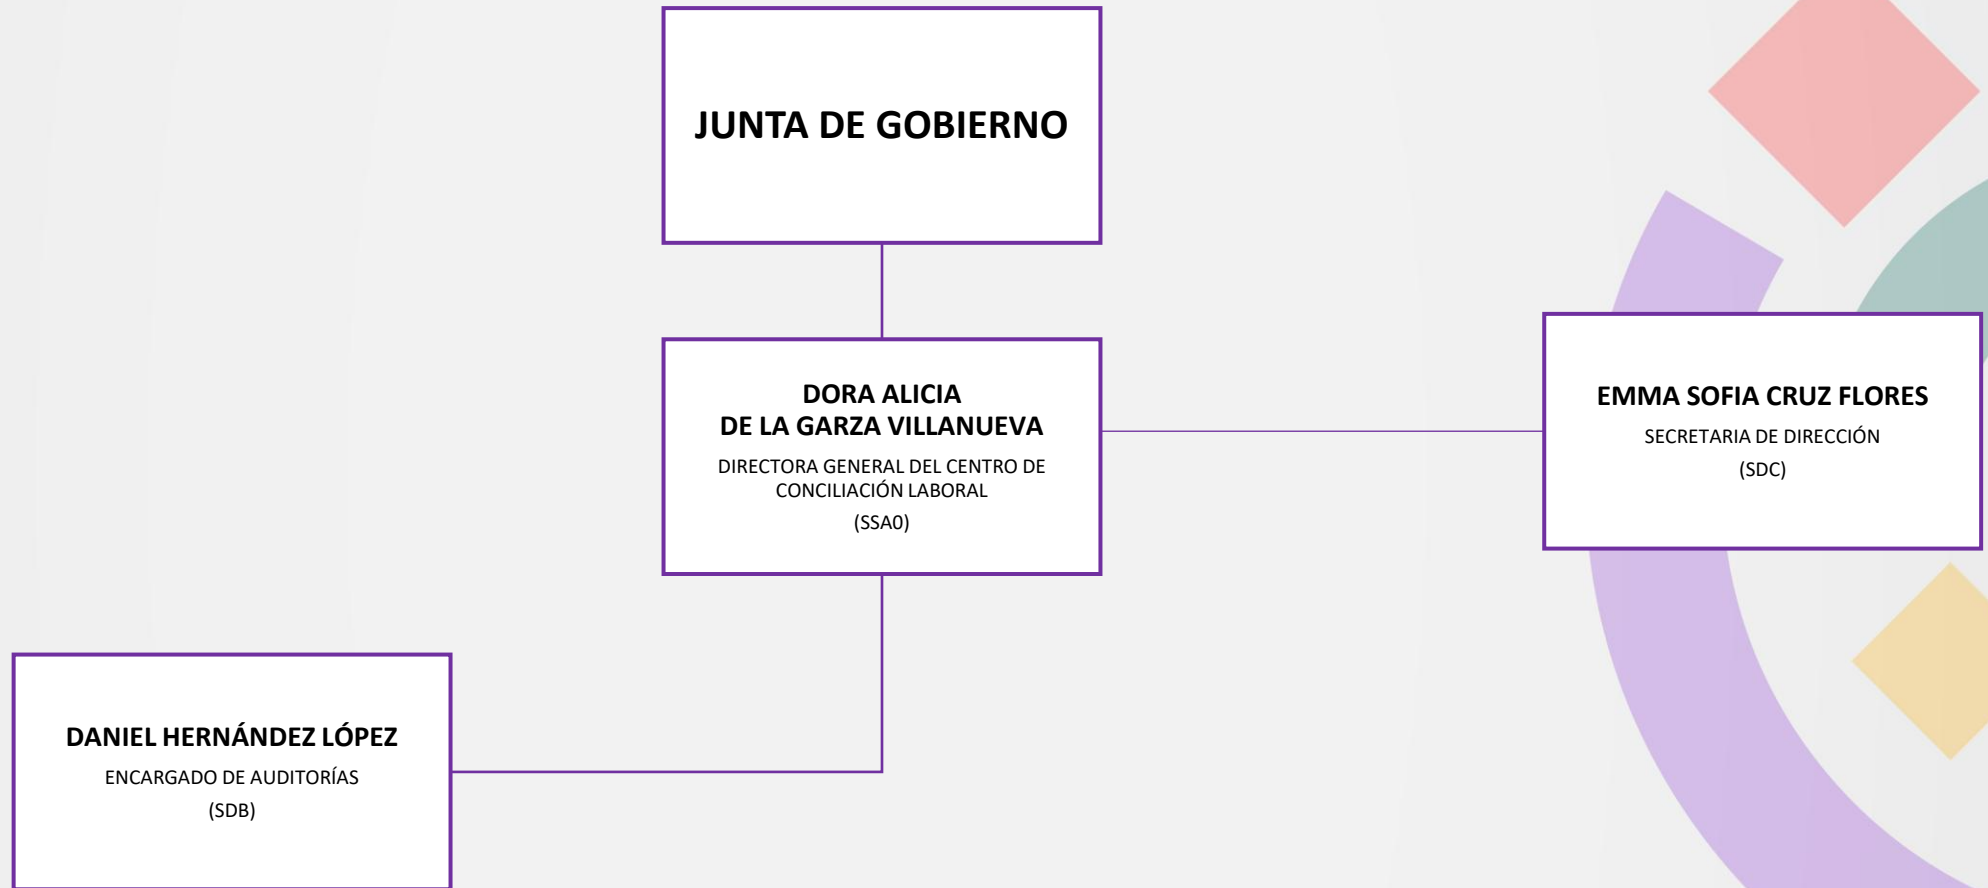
JUNTA DE GOBIERNO

DORA ALICIA
DE LA GARZA VILLANUEVA
DIRECTORA GENERAL DEL CENTRO DE CONCILIACIÓN LABORAL
(SSA0)

EMMA SOFIA CRUZ FLORES
SECRETARIA DE DIRECCIÓN
(SDC)

DANIEL HERNÁNDEZ LÓPEZ
ENCARGADO DE AUDITORÍAS
(SDB)